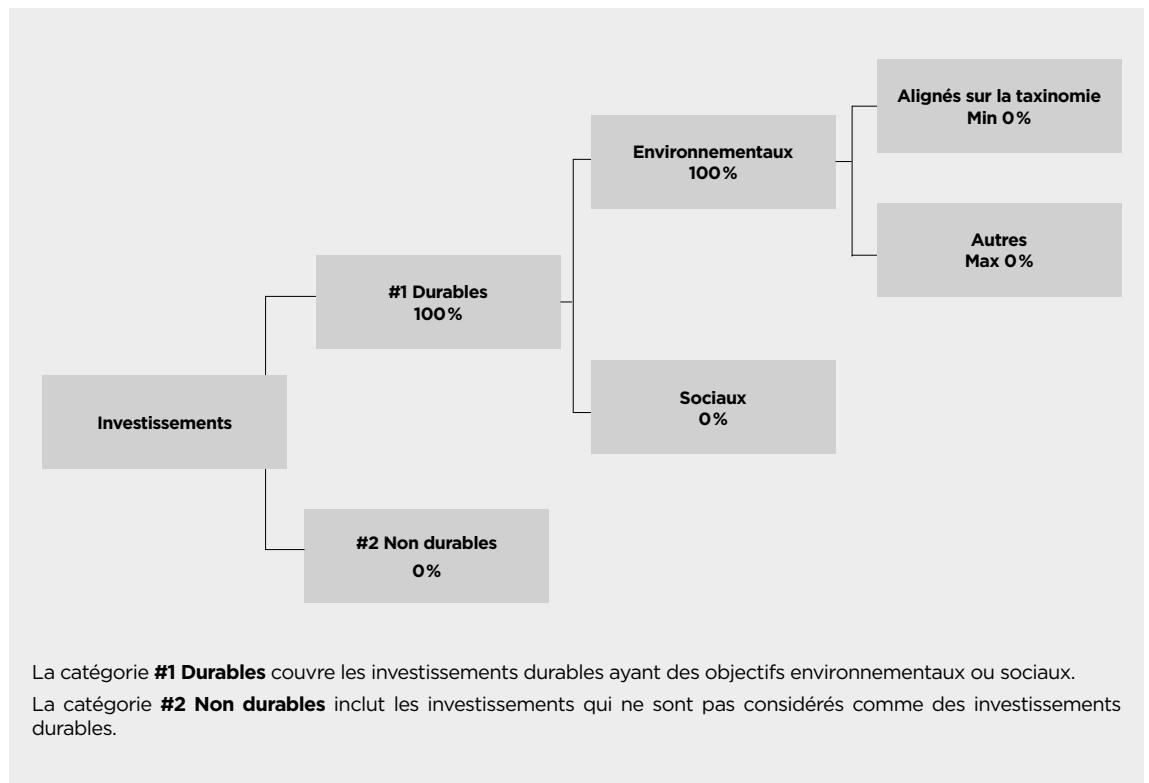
Investissements

#1 Durables
100%

#2 Non durables
0%

Environnementaux
100%

Sociaux
0%

Alignés sur la taxinomie
Min 0%

Autres
Max 0%

La catégorie **#1 Durables** couvre les investissements durables ayant des objectifs environnementaux ou sociaux.

La catégorie **#2 Non durables** inclut les investissements qui ne sont pas considérés comme des investissements durables.